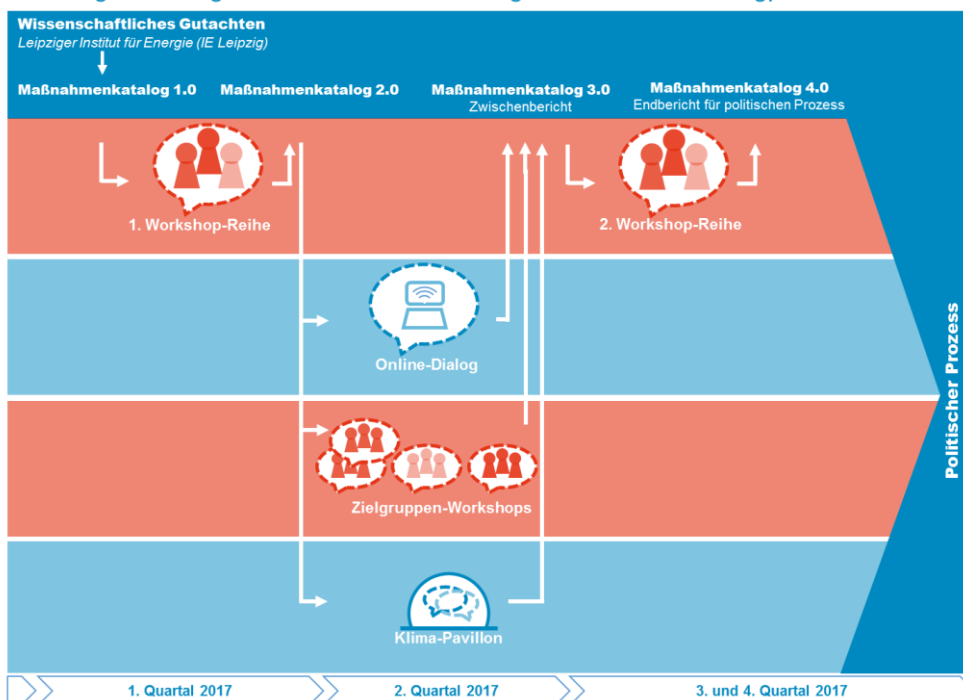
Wissenschaftliches Gutachten
Leipziger Institut für Energie (IE Leipzig)

Maßnahmenkatalog 1.0

Maßnahmenkatalog 2.0

Maßnahmenkatalog 3.0
Zwischenbericht

Maßnahmenkatalog 4.0
Endbericht für politischen Prozess

1. Workshop-Reihe

2. Workshop-Reihe

Online-Dialog

Zielgruppen-Workshops

Klima-Pavillon

Politischer Prozess

1. Quartal 2017

2. Quartal 2017

3. und 4. Quartal 2017